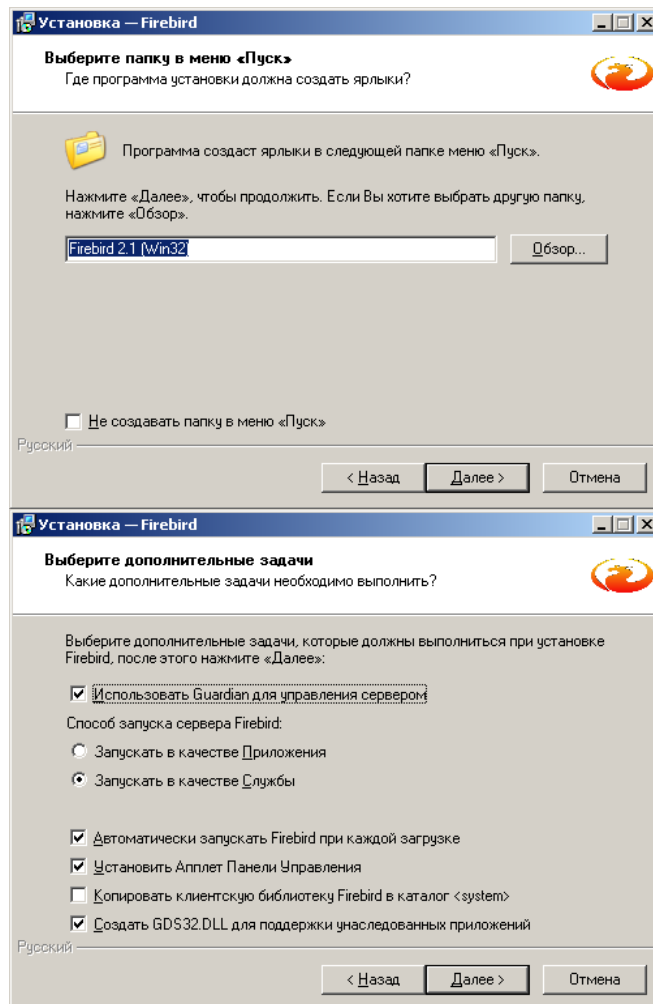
Установка — Firebird

Выберите папку в меню «Пуск»
Где программа установки должна создать ярлыки?

Программа создаст ярлыки в следующей папке меню «Пуск».

Нажмите «Далее», чтобы продолжить. Если Вы хотите выбрать другую папку, нажмите «Обзор».

Firebird 2.1 (Win32)

Обзор...

Не создавать папку в меню «Пуск»

Русский

< Назад
Далее >
Отмена

Установка — Firebird

Выберите дополнительные задачи
Какие дополнительные задачи необходимо выполнить?

Выберите дополнительные задачи, которые должны выполниться при установке Firebird, после этого нажмите «Далее»:

Использовать Guardian для управления сервером

Способ запуска сервера Firebird:

Запускать в качестве Приложения

Запускать в качестве Службы

Автоматически запускать Firebird при каждой загрузке

Установить Апплет Панели Управления

Копировать клиентскую библиотеку Firebird в каталог <system>

Создать GDS32.DLL для поддержки унаследованных приложений

Русский

< Назад
Далее >
Отмена